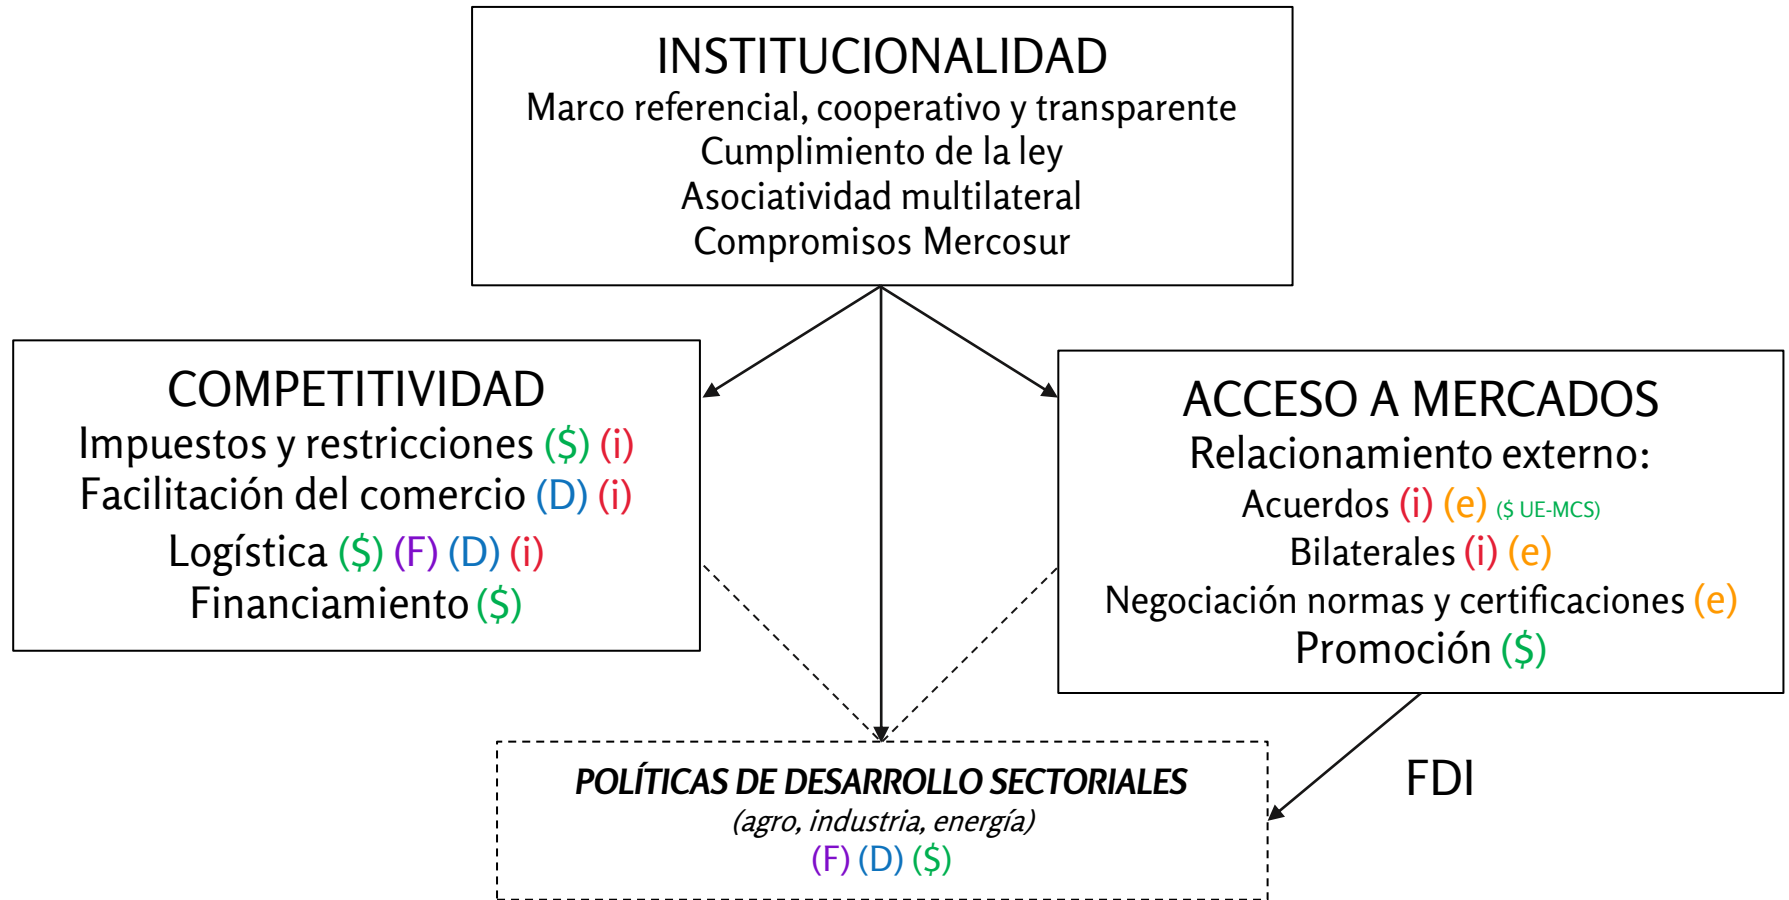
INSTITUCIONALIDAD
Marco referencial, cooperativo y transparente
Cumplimiento de la ley
Asociatividad multilateral
Compromisos Mercosur

COMPETITIVIDAD
Impuestos y restricciones (\$) (i)
Facilitación del comercio (D) (i)
Logística (\$) (F) (D) (i)
Financiamiento (\$)

ACCESO A MERCADOS
Relacionamiento externo:
Acuerdos (i) (e) (\$ UE-MCS)
Bilaterales (i) (e)
Negociación normas y certificaciones (e)
Promoción (\$)

FDI

POLÍTICAS DE DESARROLLO SECTORIALES
(agro, industria, energía)
(F) (D) (\$)